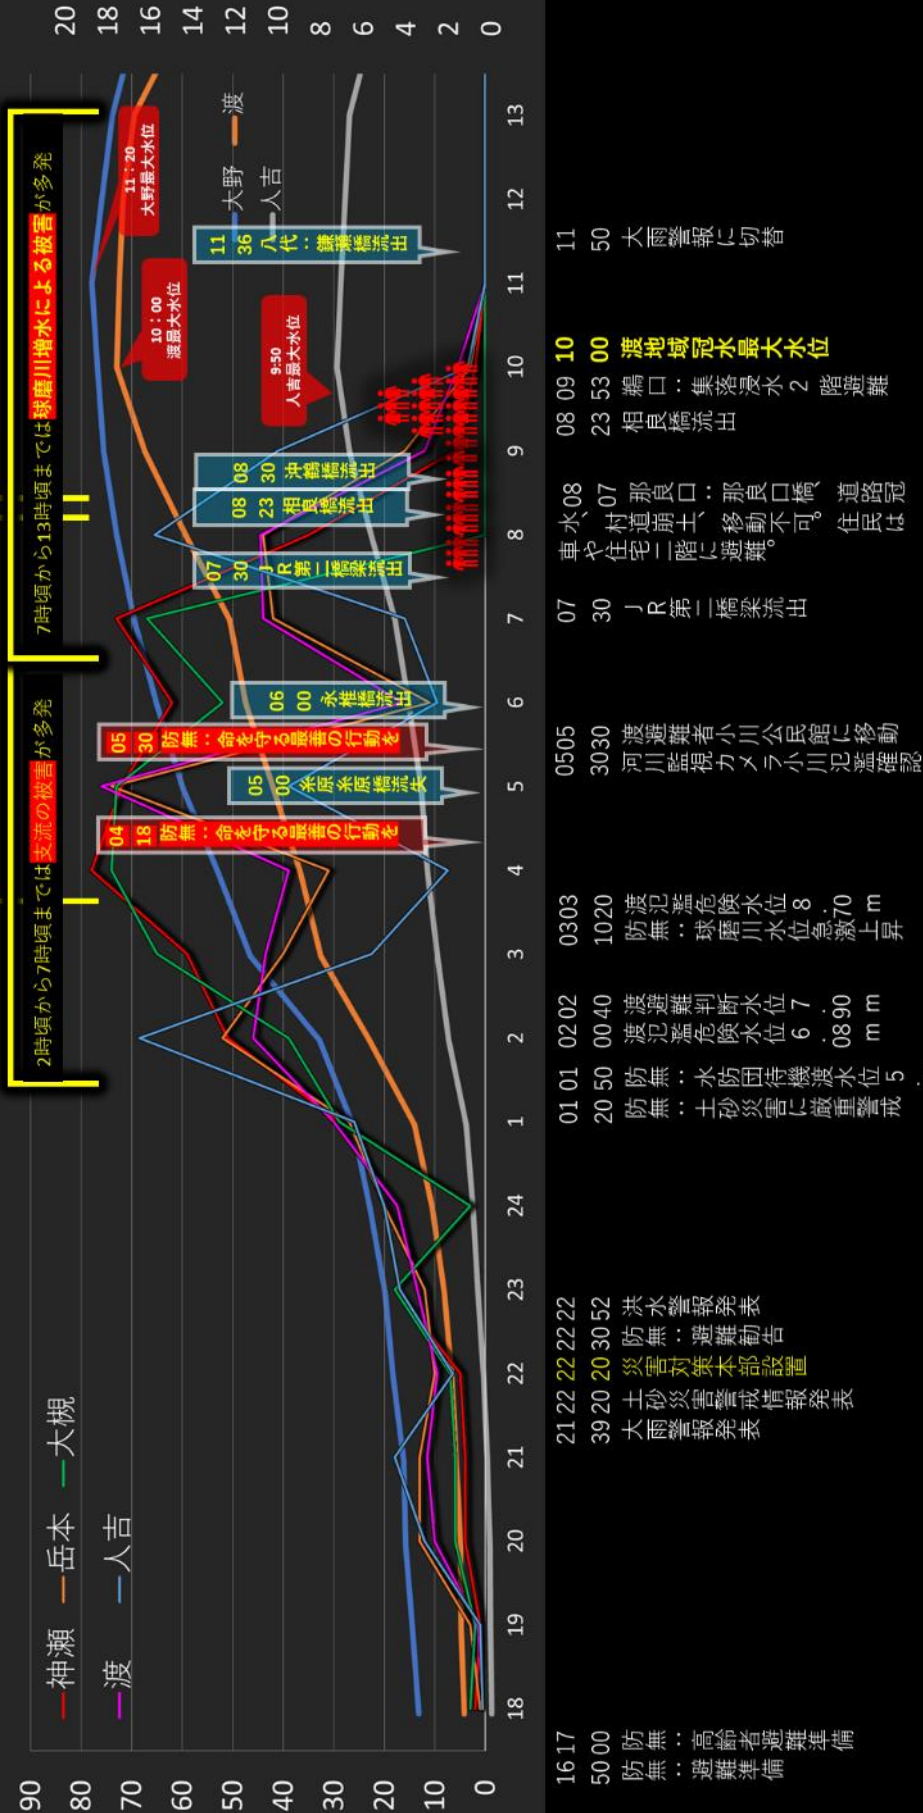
—神瀬 —岳本 —大槻
—渡 —人吉

—大野 —渡
—人吉

2時頃から7時頃までは支流の被害が多発
7時頃から13時頃では球磨川増水による被害が多発

04 18 防無：命を守る最善の行動を
05 00 糸原 糸原橋流失
05 30 防無：命を守る最善の行動を
06 00 永椎橋流出
07 30 JR第二橋梁流出
08 23 相良橋流出
08 30 沖鶴橋流出
11 36 八代：鎌瀬橋流出

9:50 人吉最大水位
10：00 渡最大水位
11：20 大野最大水位

90 80 70 60 50 40 30 20 10 0
20 18 16 14 12 10 8 6 4 2 0

18 19 20 21 22 23 24 1 2 3 4 5 6 7 8 9 10 11 12 13

16 17
50 00
防無：高齢者避難準備
防無：避難準備

21 22
39 20
大雨警報発表
土砂災害警戒情報発表

22 20 災害対策本部設置
22 30 防無：避難勧告
22 52 洪水警報発表

01 20 防無：土砂災害に厳重警戒
01 50 防無：水防団待機渡水位5.

02 00 渡氾濫危険水位6.08m
02 40 渡避難判断水位7.90m

03 10 防無：球磨川水位急激上昇
03 20 渡氾濫危険水位8.70m

05 30 河川監視カメラ小川氾濫確認
05 30 渡避難者小川公民館に移動

07 30 JR第二橋梁流出

08 07 那良口：那良口橋、道路冠水、車や村道崩土、移動不可。住民は住宅二階に避難。

08 23 相良橋流出
09 53 鵜口：集落浸水2階避難

10 00 渡地域冠水最大水位

11 50 大雨警報に切替